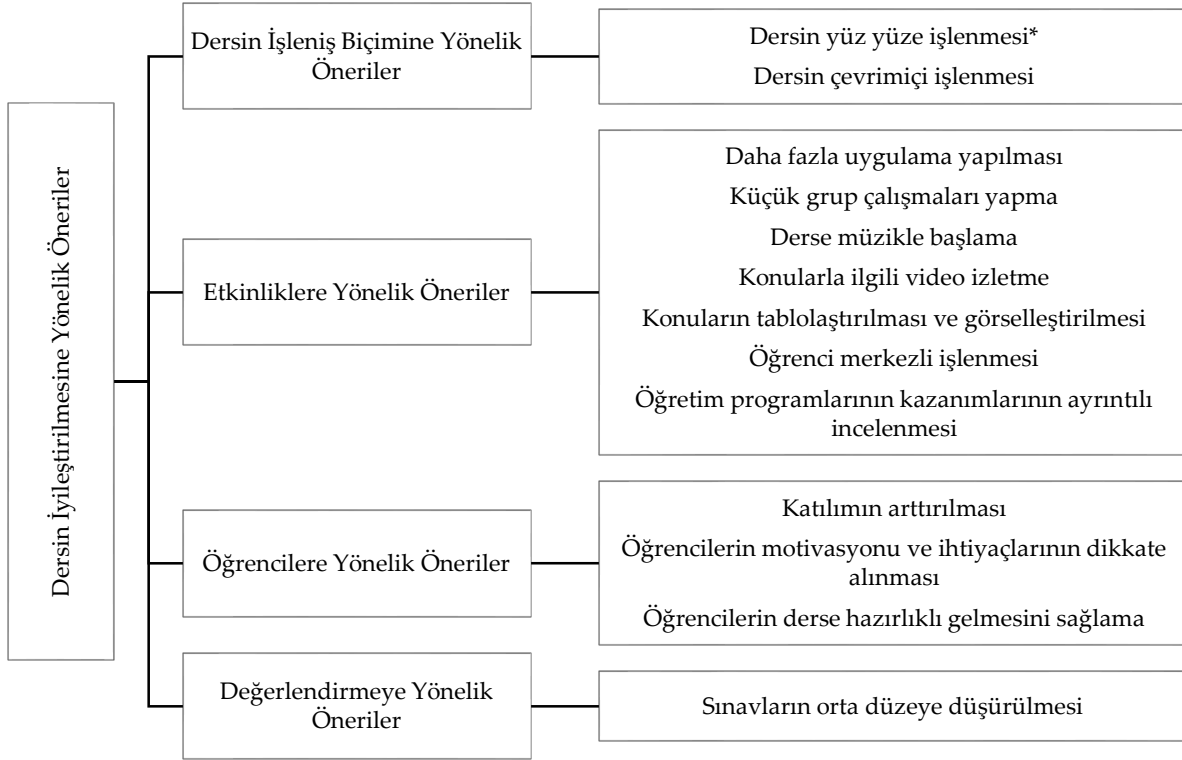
Dersin İyileştirilmesine Yönelik Öneriler

Dersin İşleniş Biçimine Yönelik Öneriler

Dersin yüz yüze işlenmesi*
Dersin çevrimiçi işlenmesi

Etkinliklere Yönelik Öneriler

Daha fazla uygulama yapılması
Küçük grup çalışmaları yapma
Derse müzikle başlama
Konularla ilgili video izletme
Konuların tablolaştırılması ve görselleştirilmesi
Öğrenci merkezli işlenmesi
Öğretim programlarının kazanımlarının ayrıntılı incelenmesi

Öğrencilere Yönelik Öneriler

Katılımın arttırılması
Öğrencilerin motivasyonu ve ihtiyaçlarının dikkate alınması
Öğrencilerin derse hazırlıklı gelmesini sağlama

Değerlendirmeye Yönelik Öneriler

Sınavların orta düzeye düşürülmesi